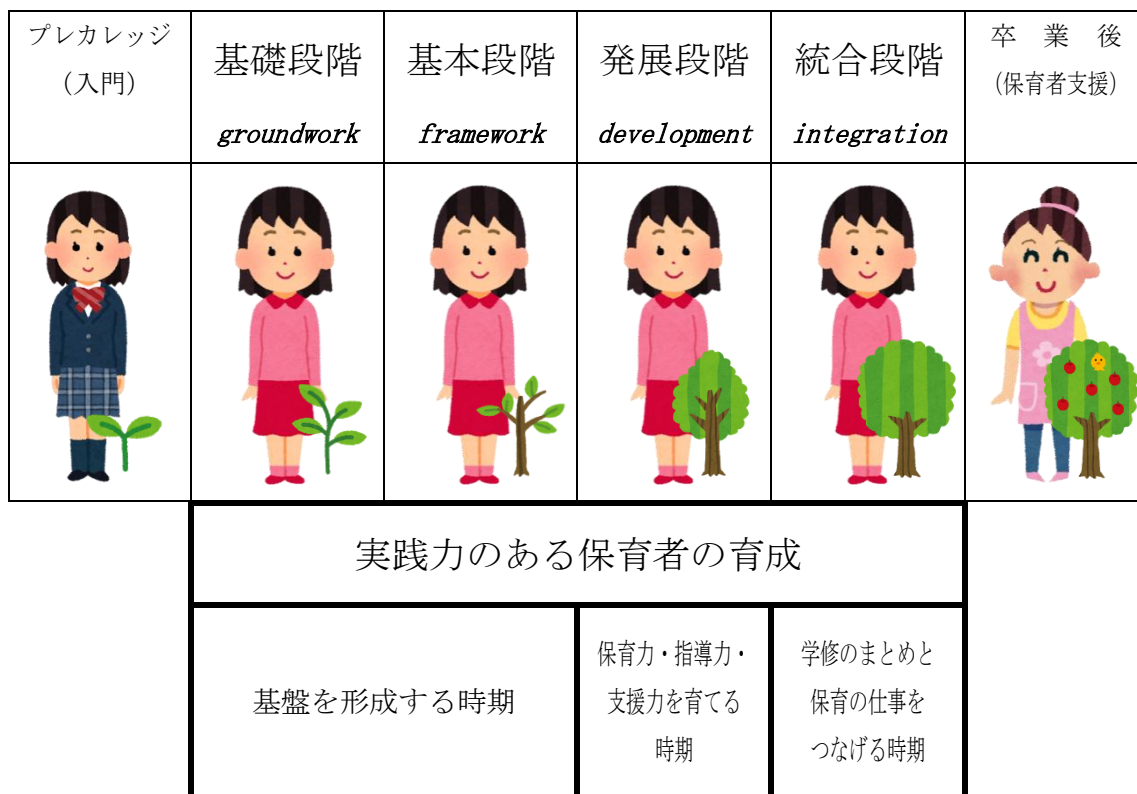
| プレカレッジ（入門） | 基礎段階 groundwork | 基本段階 framework | 発展段階 development | 統合段階 integration | 卒業後（保育者支援） |
|---|---|---|---|---|---|

実践力のある保育者の育成

| 基盤を形成する時期 | 保育力・指導力・支援力を育てる時期 | 学修のまとめと保育の仕事をつなげる時期 |
|---|---|---|